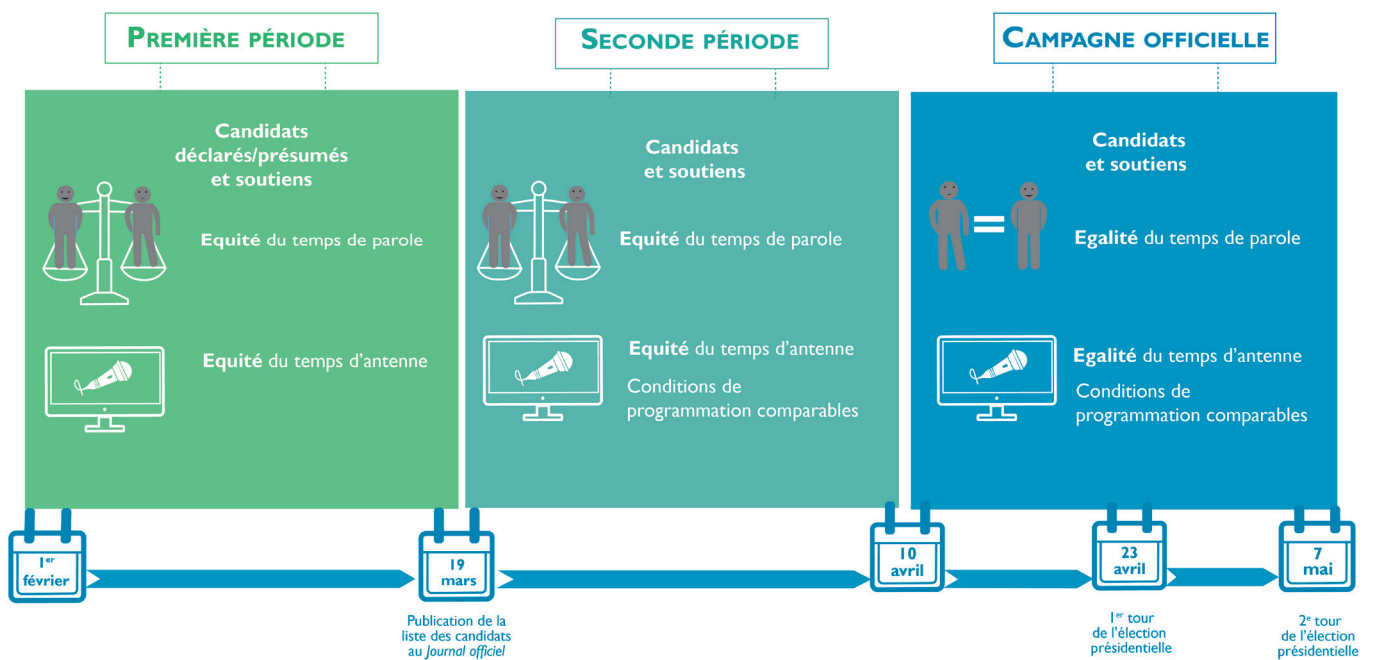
PREMIÈRE PÉRIODE

Candidats déclarés/présumés et soutiens

Equité du temps de parole

Equité du temps d'antenne

SECONDE PÉRIODE

Candidats et soutiens

Equité du temps de parole

Equité du temps d'antenne

Conditions de programmation comparables

CAMPAGNE OFFICIELLE

Candidats et soutiens

Egalité du temps de parole

Egalité du temps d'antenne

Conditions de programmation comparables

$1^{er}$ février

19 mars

Publication de la liste des candidats au Journal officiel

10 avril

23 avril

$1^{er}$ tour de l'élection présidentielle

7 mai

$2^{e}$ tour de l'élection présidentielle